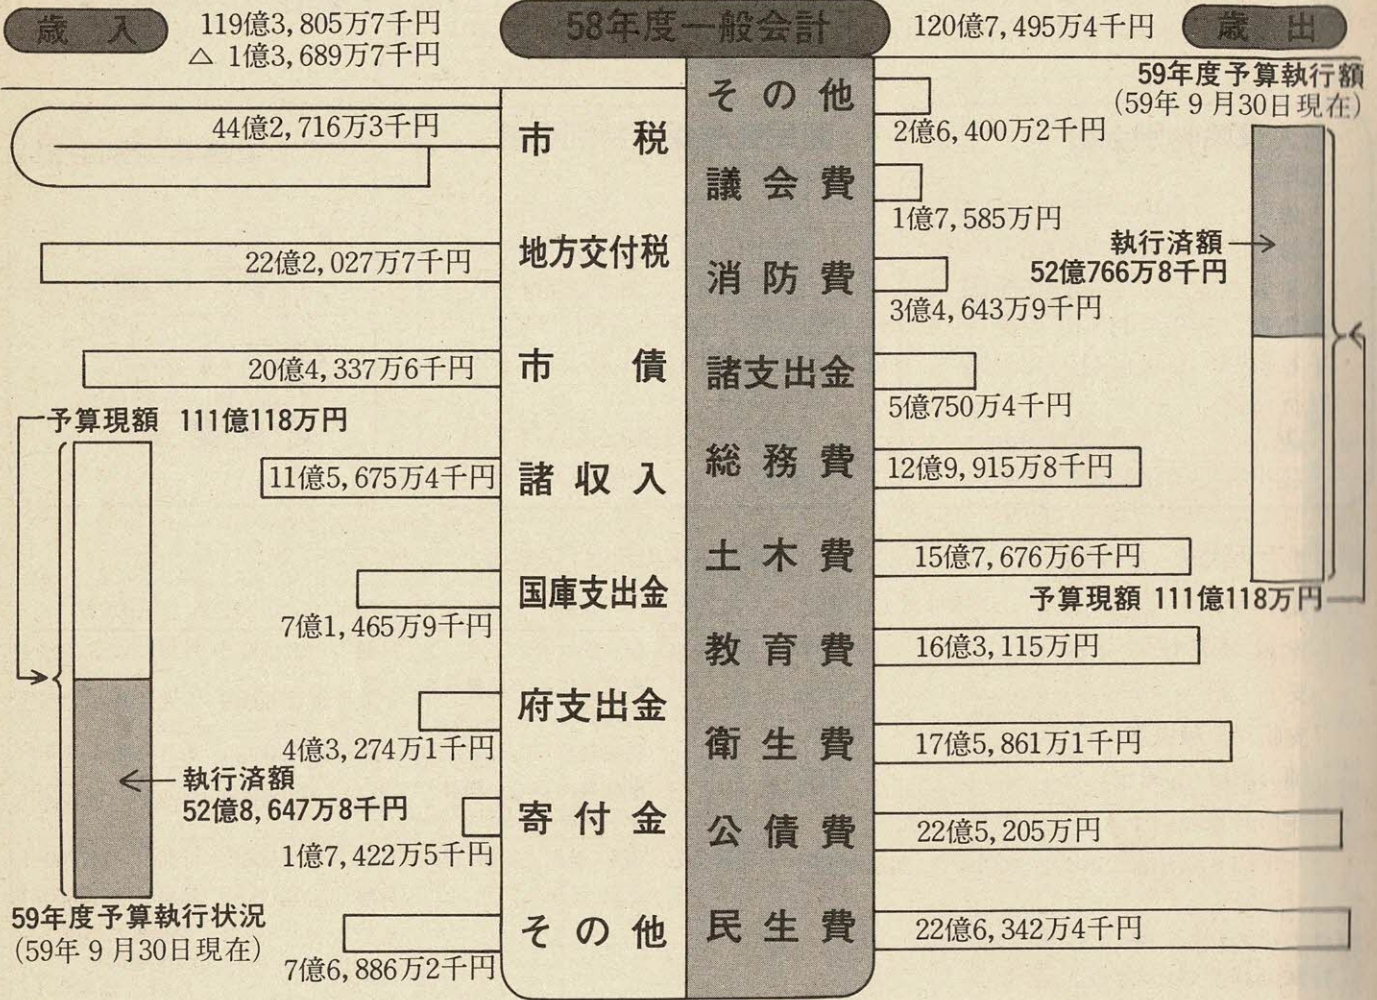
歳入

119億3,805万7千円
△ 1億3,689万7千円

58年度一般会計

120億7,495万4千円

歳出

44億2,716万3千円 市税
22億2,027万7千円 地方交付税
20億4,337万6千円 市債
11億5,675万4千円 諸収入
7億1,465万9千円 国庫支出金
4億3,274万1千円 府支出金
1億7,422万5千円 寄付金
7億6,886万2千円 その他

予算現額 111億118万円
執行済額 52億8,647万8千円
59年度予算執行状況
(59年9月30日現在)

その他 2億6,400万2千円
議会費 1億7,585万円
消防費 3億4,643万9千円
諸支出金 5億750万4千円
総務費 12億9,915万8千円
土木費 15億7,676万6千円
教育費 16億3,115万円
衛生費 17億5,861万1千円
公債費 22億5,205万円
民生費 22億6,342万4千円

59年度予算執行額
(59年9月30日現在)
執行済額 52億766万8千円
予算現額 111億118万円